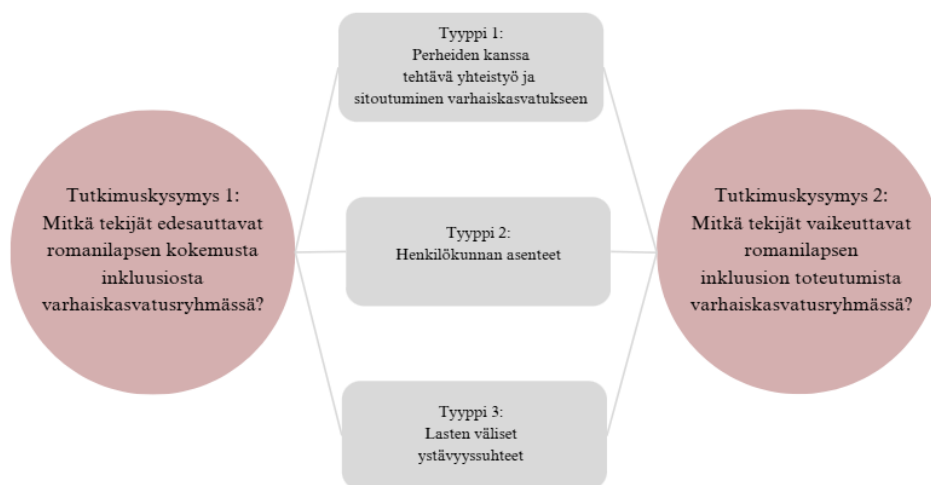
Tutkimuskysymys 1:
Mitkä tekijät edesauttavat romanilapsen kokemusta inkluusiosta varhaiskasvatusryhmässä?

Tyyppi 1:
Perheiden kanssa tehtävä yhteistyö ja sitoutuminen varhaiskasvatukseen

Tyyppi 2:
Henkilökunnan asenteet

Tyyppi 3:
Lasten väliset ystävyyssuhteet

Tutkimuskysymys 2:
Mitkä tekijät vaikeuttavat romanilapsen inkluusion toteutumista varhaiskasvatusryhmässä?